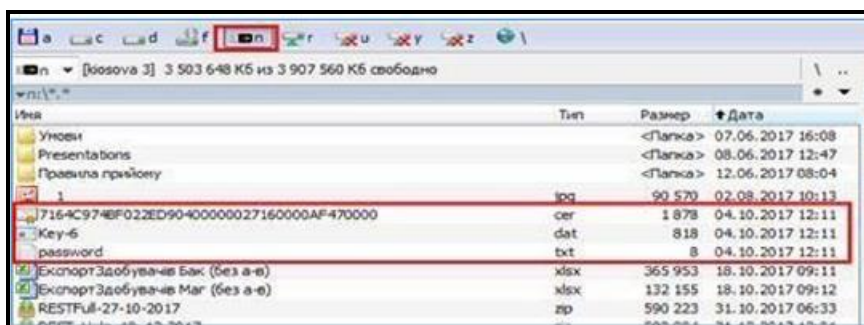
a c d f n r u y z \

n ▾ [kosova 3] 3 503 648 Кб из 3 907 560 Кб свободно \ ..

▾n:\*.*

| Имя | Тип | Размер | ↑Дата |
|---|---|---|---|
| Умови | | <Папка> | 07.06.2017 16:08 |
| Presentations | | <Папка> | 08.06.2017 12:47 |
| Правила прийому | | <Папка> | 12.06.2017 08:04 |
| 1 | jpg | 90 570 | 02.08.2017 10:13 |
| 7164C974BF022ED90400000027160000AF470000 | cer | 1 878 | 04.10.2017 12:11 |
| Key-6 | dat | 818 | 04.10.2017 12:11 |
| password | txt | 8 | 04.10.2017 12:11 |
| ЕкспортЗдобувачів Бак (без а-в) | xlsx | 365 953 | 18.10.2017 09:11 |
| ЕкспортЗдобувачів Маг (без а-в) | xlsx | 132 155 | 18.10.2017 09:12 |
| RESTFull-27-10-2017 | zip | 590 223 | 31.10.2017 06:33 |